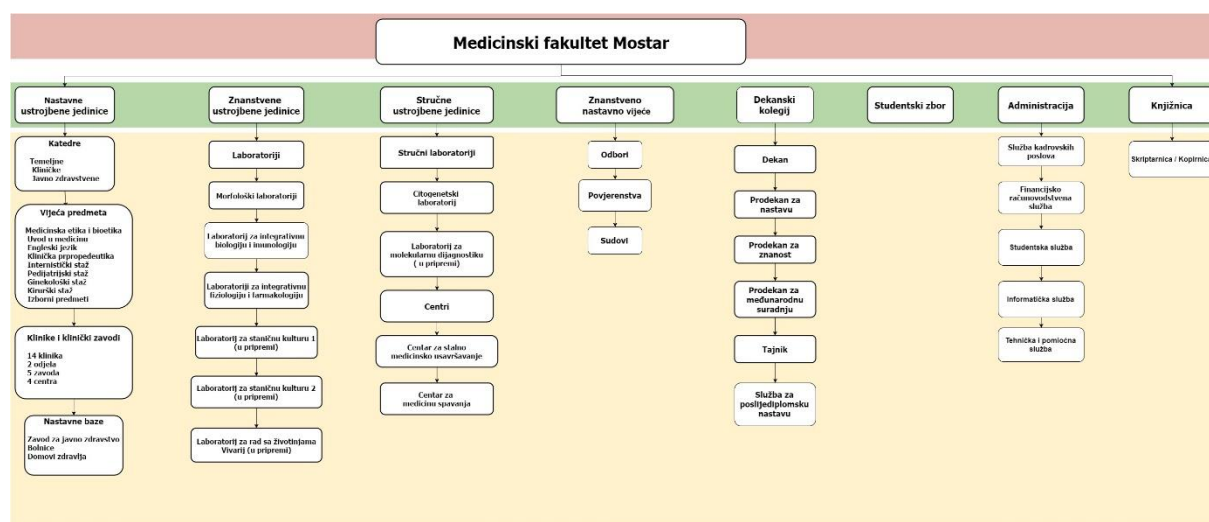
Medicinski fakultet Mostar

Nastavne ustrojbene jedinice

Katedre

Temeljne
Kliničke
Javno zdravstvene

Vijeća predmeta

Medicinska etika i bioetika
Uvod u medicinu
Engleski jezik
Klinička prpropedeutika
Internistički staž
Pedijatrijski staž
Ginekološki staž
Kirurški staž
Izborni predmeti

Klinike i klinički zavodi

14 klinika
2 odjela
5 zavoda
4 centra

Nastavne baze

Zavod za javno zdravstvo
Bolnice
Domovi zdravlja

Znanstvene ustrojbene jedinice

Laboratoriji

Morfološki laboratoriji

Laboratorij za integrativnu biologiju i imunologiju

Laboratorij za integrativnu fiziologiju i farmakologiju

Laboratorij za staničnu kulturu 1 (u pripremi)

Laboratorij za staničnu kulturu 2 (u pripremi)

Laboratorij za rad sa životinjama Vivarij (u pripremi)

Stručne ustrojbene jedinice

Stručni laboratoriji

Citogenetski laboratorij

Laboratorij za molekularnu dijagnostiku ( u pripremi)

Centri

Centar za stalno medicinsko usavršavanje

Centar za medicinu spavanja

Znanstveno nastavno vijeće

Odbori

Povjerenstva

Sudovi

Dekanski kolegij

Dekan

Prodekan za nastavu

Prodekan za znanost

Prodekan za međunarodnu suradnju

Tajnik

Služba za poslijediplomsku nastavu

Studentski zbor

Administracija

Služba kadrovskih poslova

Financijsko računovodstvena služba

Studentska služba

Informatička služba

Tehnička i pomoćna služba

Knjižnica

Skriptarnica / Kopirnica